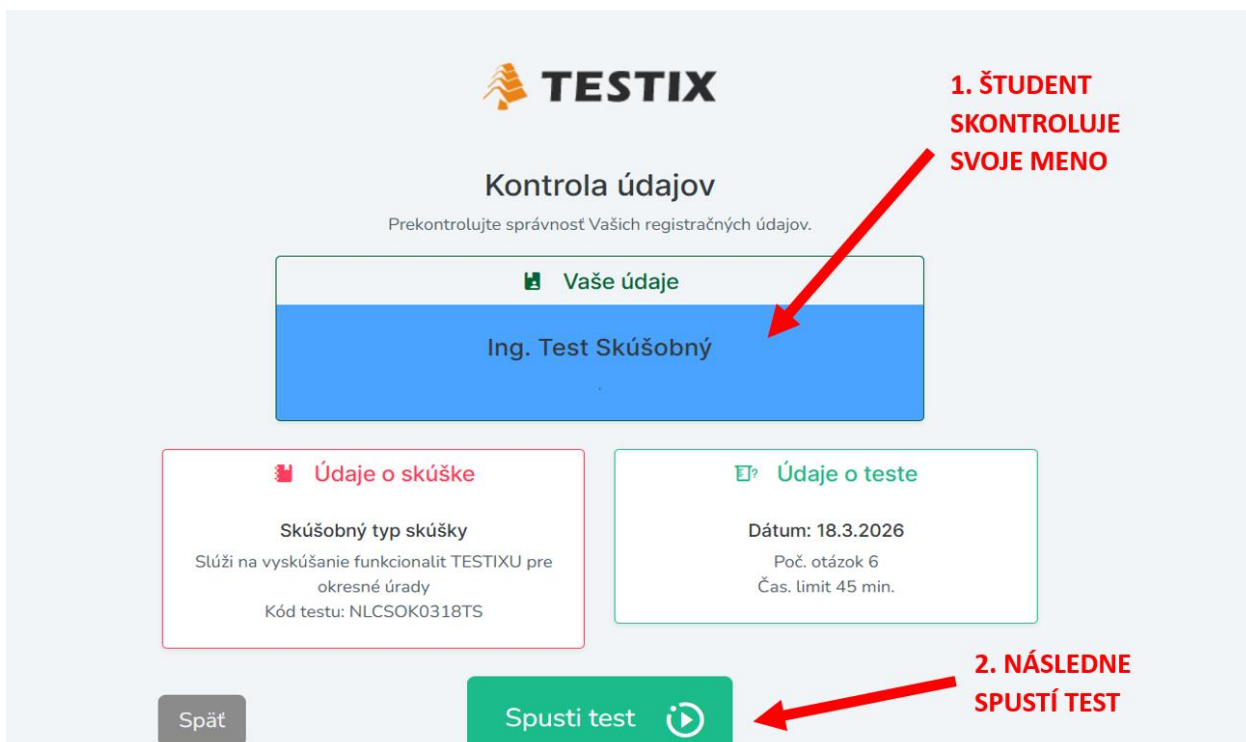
TESTIX

1. ŠTUDENT SKONTROLUJE SVOJE MENO

Kontrola údajov

Prekontrolujte správnosť Vašich registračných údajov.

Vaše údaje

Ing. Test Skúšobný

Údaje o skúške

Skúšobný typ skúšky

Slúži na vyskúšanie funkcionalit TESTIXU pre okresné úrady

Kód testu: NLCSOK0318TS

Údaje o teste

Dátum: 18.3.2026

Poč. otázok 6

Čas. limit 45 min.

2. NÁSLEDNE SPUSTÍ TEST

Späť

Spusti test